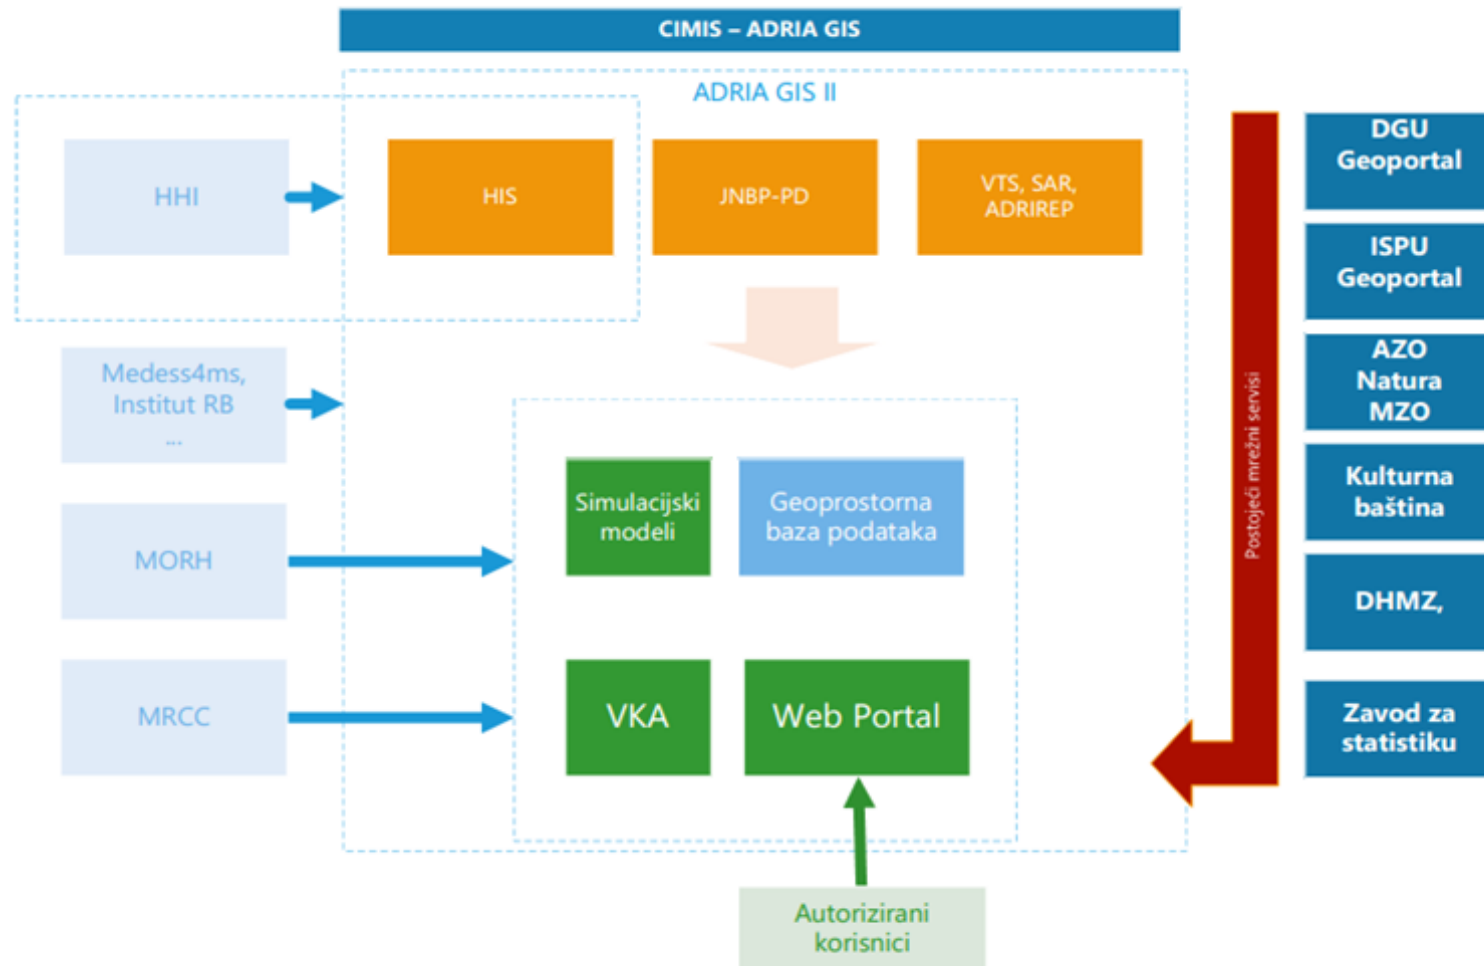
CIMIS – ADRIA GIS

ADRIA GIS II

HHI

HIS

JNBP-PD

VTS, SAR, ADRIREP

Medess4ms, Institut RB ...

MORH

MRCC

Simulacijski modeli

Geoprostorna baza podataka

VKA

Web Portal

Autorizirani korisnici

Postojeći mrežni servisi

DGU Geoportal

ISPU Geoportal

AZO Natura MZO

Kulturna baština

DHMZ,

Zavod za statistiku